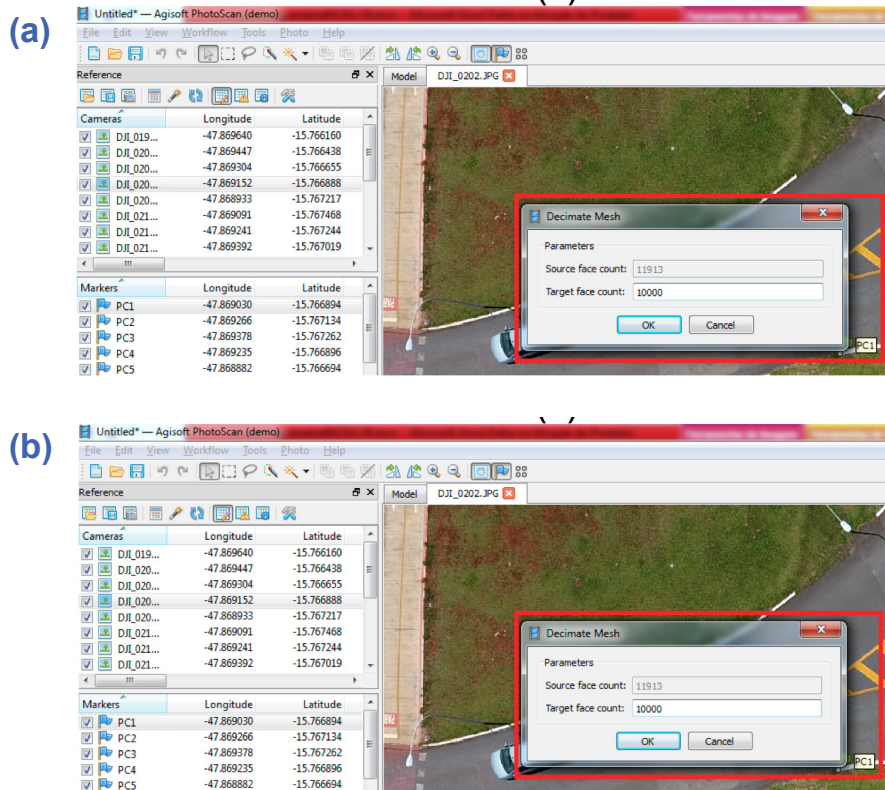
(a)

Untitled* — Agisoft PhotoScan (demo)

File Edit View Workflow Tools Photo Help

Reference

Model DJI_0202.JPG

| Cameras | Longitude | Latitude |
|---|---|---|
| DJI_019... | -47.869640 | -15.766160 |
| DJI_020... | -47.869447 | -15.766438 |
| DJI_020... | -47.869304 | -15.766655 |
| DJI_020... | -47.869152 | -15.766888 |
| DJI_020... | -47.868933 | -15.767217 |
| DJI_021... | -47.869091 | -15.767468 |
| DJI_021... | -47.869241 | -15.767244 |
| DJI_021... | -47.869392 | -15.767019 |

| Markers | Longitude | Latitude |
|---|---|---|
| PC1 | -47.869030 | -15.766894 |
| PC2 | -47.869266 | -15.767134 |
| PC3 | -47.869378 | -15.767262 |
| PC4 | -47.869235 | -15.766896 |
| PC5 | -47.868882 | -15.766694 |

Decimate Mesh

Parameters

Source face count: 11913

Target face count: 10000

OK Cancel

PC1

(b)

Untitled* — Agisoft PhotoScan (demo)

File Edit View Workflow Tools Photo Help

Reference

Model DJI_0202.JPG

| Cameras | Longitude | Latitude |
|---|---|---|
| DJI_019... | -47.869640 | -15.766160 |
| DJI_020... | -47.869447 | -15.766438 |
| DJI_020... | -47.869304 | -15.766655 |
| DJI_020... | -47.869152 | -15.766888 |
| DJI_020... | -47.868933 | -15.767217 |
| DJI_021... | -47.869091 | -15.767468 |
| DJI_021... | -47.869241 | -15.767244 |
| DJI_021... | -47.869392 | -15.767019 |

| Markers | Longitude | Latitude |
|---|---|---|
| PC1 | -47.869030 | -15.766894 |
| PC2 | -47.869266 | -15.767134 |
| PC3 | -47.869378 | -15.767262 |
| PC4 | -47.869235 | -15.766896 |
| PC5 | -47.868882 | -15.766694 |

Decimate Mesh

Parameters

Source face count: 11913

Target face count: 10000

OK Cancel

PC1